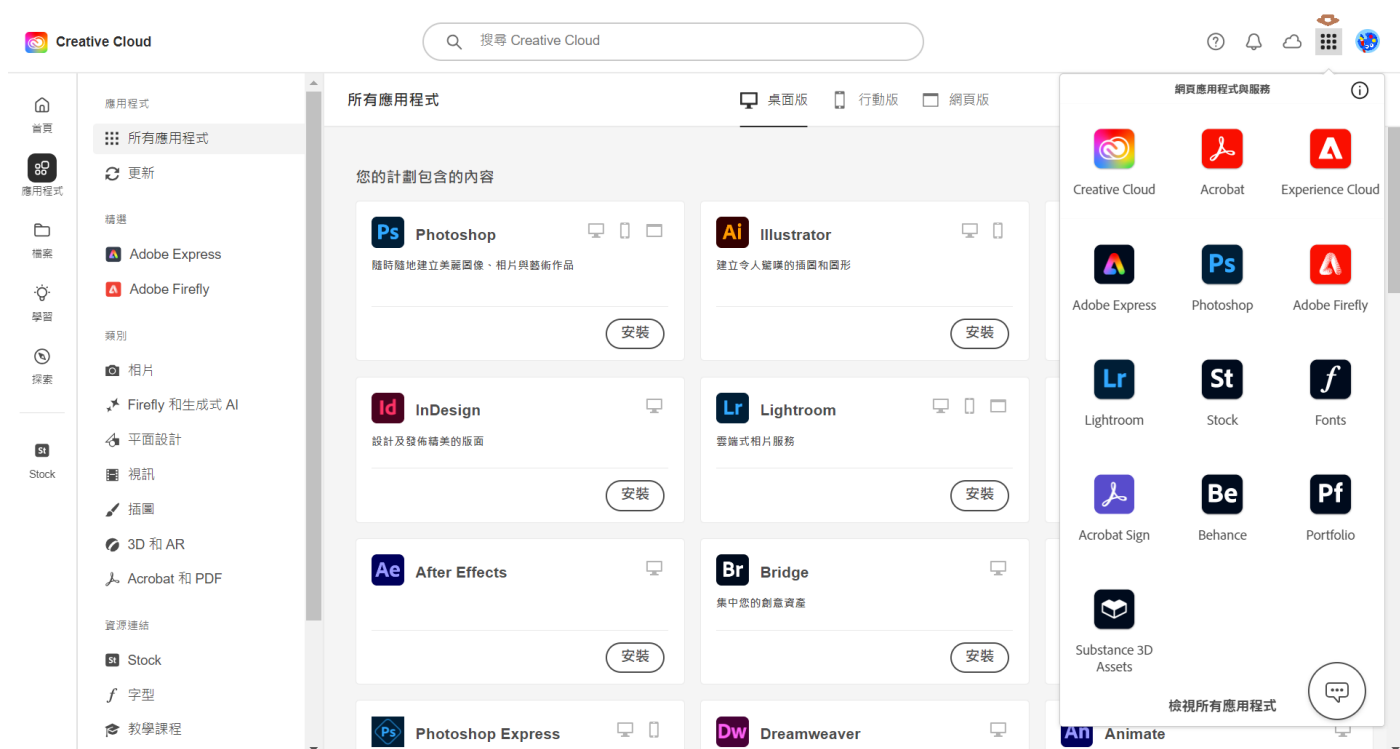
Creative Cloud

搜尋 Creative Cloud

首頁
應用程式
檔案
學習
探索
St
Stock

應用程式
所有應用程式
更新
精選
Adobe Express
Adobe Firefly
類別
相片
Firefly 和生成式 AI
平面設計
視訊
插圖
3D 和 AR
Acrobat 和 PDF
資源連結
Stock
字型
教學課程

所有應用程式

桌面版
行動版
網頁版

您的計劃包含的內容

Ps
Photoshop
隨時隨地建立美麗圖像、相片與藝術作品
安裝

Ai
Illustrator
建立令人驚嘆的插圖和圖形
安裝

Id
InDesign
設計及發佈精美的版面
安裝

Lr
Lightroom
雲端式相片服務
安裝

Ae
After Effects
安裝

Br
Bridge
集中您的創意資產
安裝

Ps
Photoshop Express

Dw
Dreamweaver

An
Animate

網頁應用程式與服務

Creative Cloud
Acrobat
Experience Cloud
Adobe Express
Ps
Photoshop
Adobe Firefly
Lr
Lightroom
St
Stock
Fonts
Acrobat Sign
Be
Behance
Pf
Portfolio
Substance 3D Assets

檢視所有應用程式